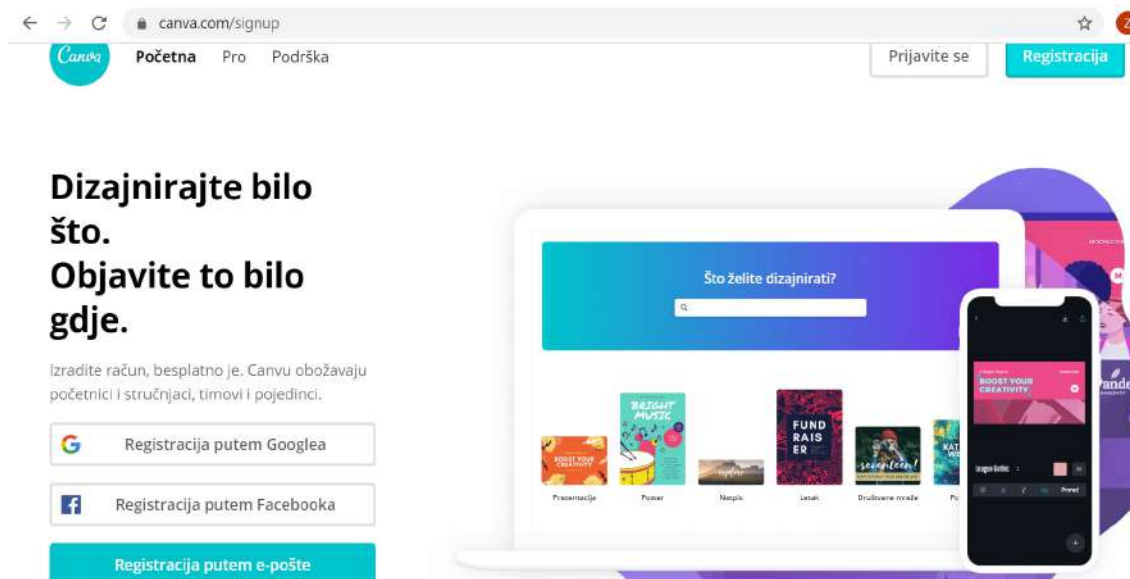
canva.com/signup

Canva Početna Pro Podrška

Prijavite se Registracija

Dizajnirajte bilo što. Objavite to bilo gdje.

Izradite račun, besplatno je. Canvu obožavaju početnici i stručnjaci, timovi i pojedinci.

Registracija putem Googlea

Registracija putem Facebooka

Registracija putem e-pošte

Što želite dizajnirati?

BOOST YOUR CREATIVITY

BRIGHT MUSIC

explore

FUND RAIS ER

seventeen!

Prezentacije

Poster

Naslov

Letak

Društvene mreže

Pu

BOOST YOUR CREATIVITY

Gotovo